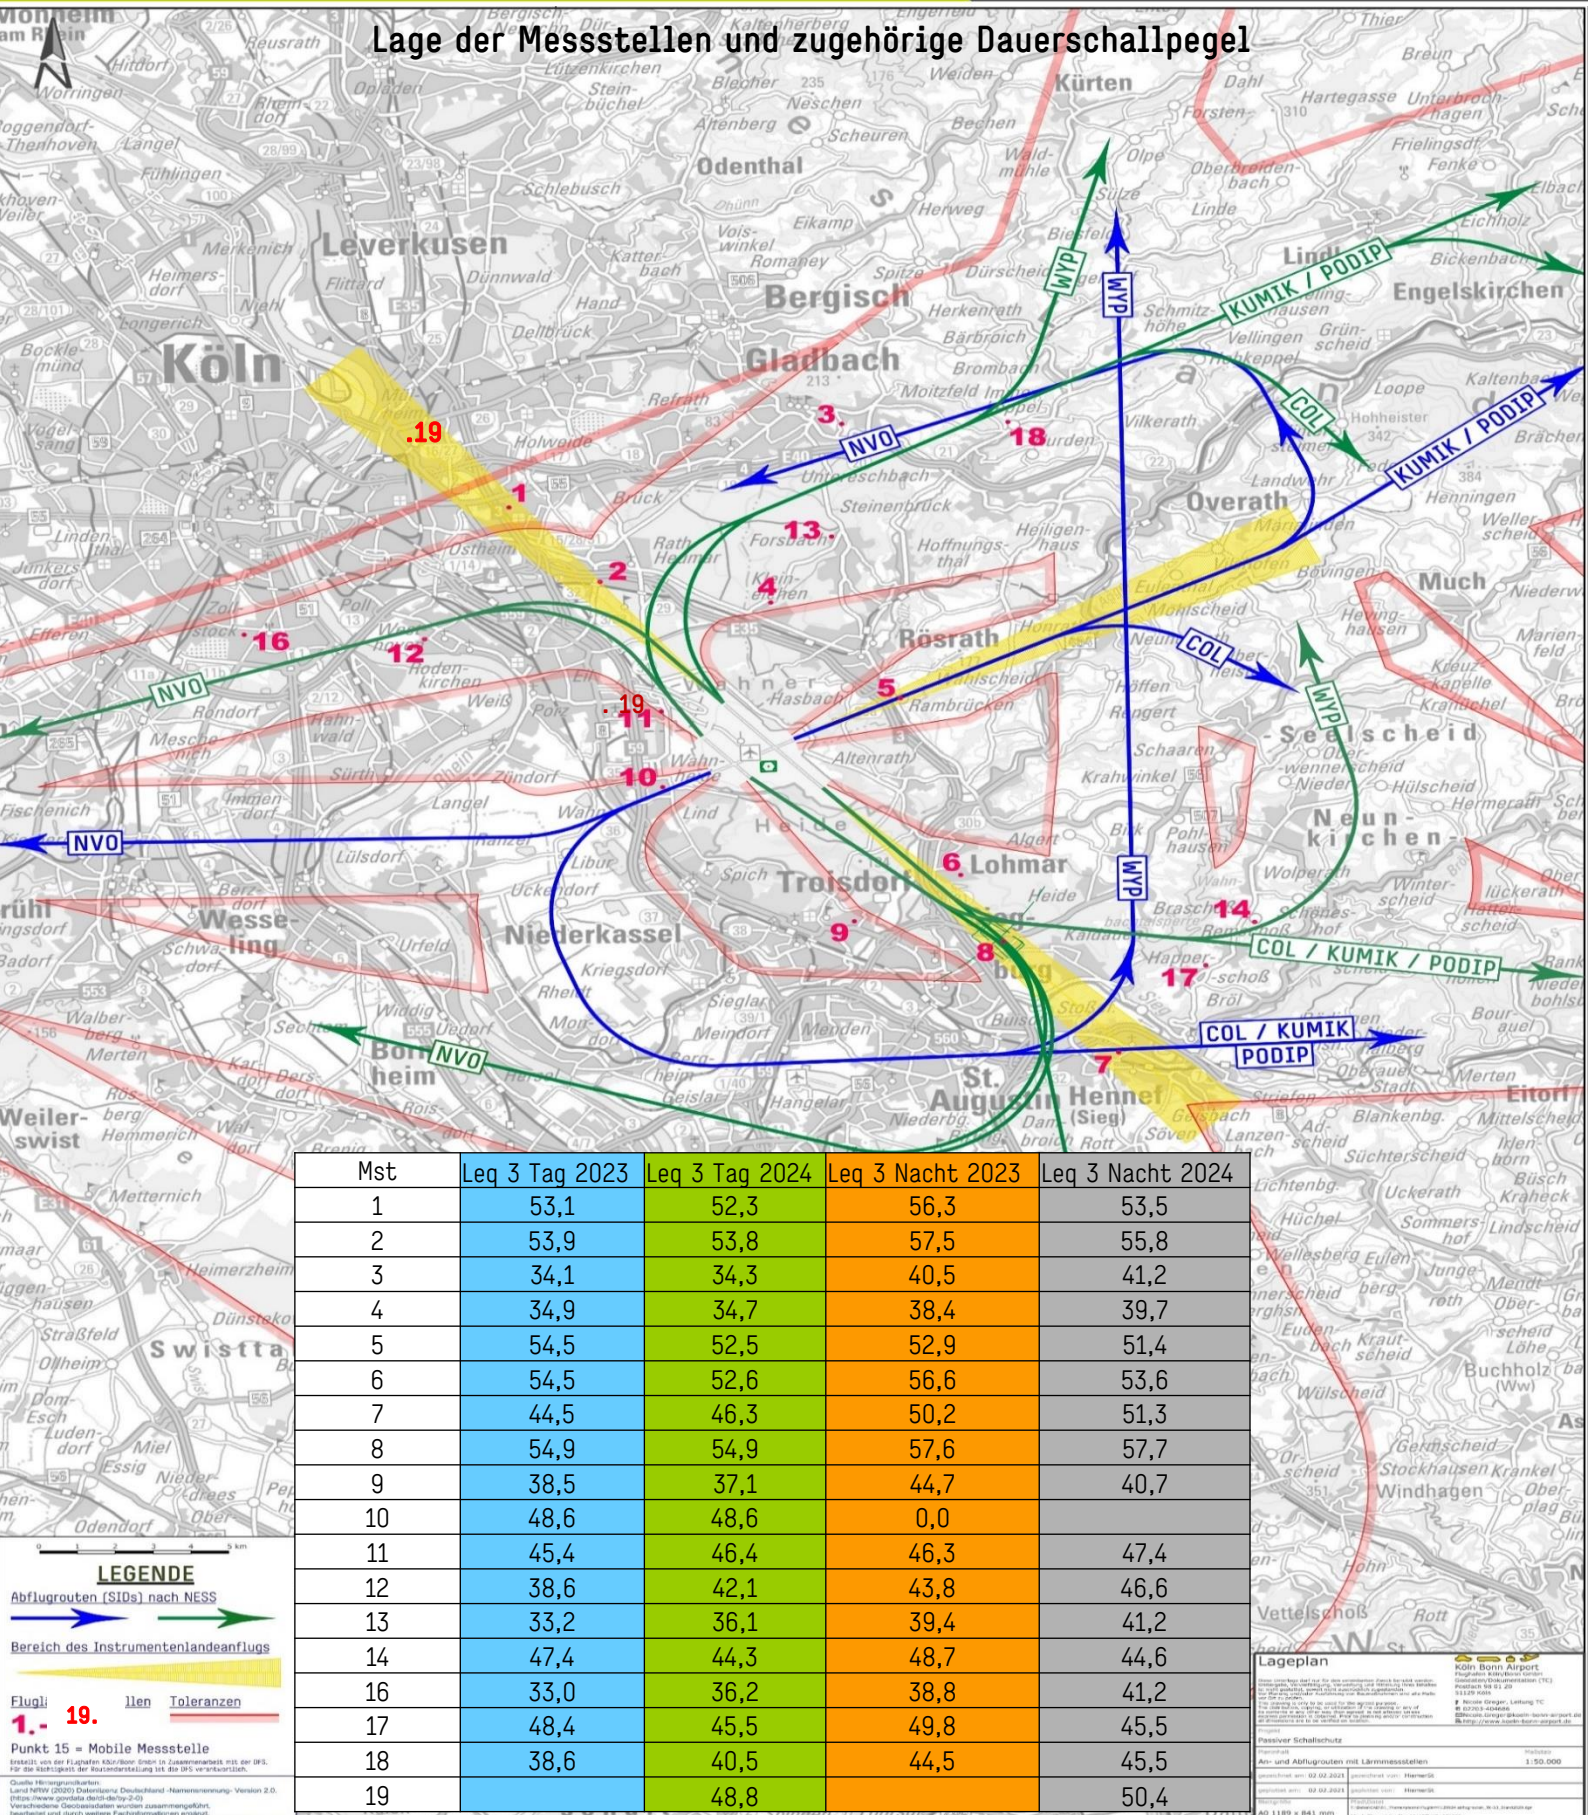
Lage der Messstellen und zugehörige Dauerschallpegel

| Mst | Leq 3 Tag 2023 | Leq 3 Tag 2024 | Leq 3 Nacht 2023 | Leq 3 Nacht 2024 |
|---|---|---|---|---|
| 1 | 53,1 | 52,3 | 56,3 | 53,5 |
| 2 | 53,9 | 53,8 | 57,5 | 55,8 |
| 3 | 34,1 | 34,3 | 40,5 | 41,2 |
| 4 | 34,9 | 34,7 | 38,4 | 39,7 |
| 5 | 54,5 | 52,5 | 52,9 | 51,4 |
| 6 | 54,5 | 52,6 | 56,6 | 53,6 |
| 7 | 44,5 | 46,3 | 50,2 | 51,3 |
| 8 | 54,9 | 54,9 | 57,6 | 57,7 |
| 9 | 38,5 | 37,1 | 44,7 | 40,7 |
| 10 | 48,6 | 48,6 | 0,0 | |
| 11 | 45,4 | 46,4 | 46,3 | 47,4 |
| 12 | 38,6 | 42,1 | 43,8 | 46,6 |
| 13 | 33,2 | 36,1 | 39,4 | 41,2 |
| 14 | 47,4 | 44,3 | 48,7 | 44,6 |
| 16 | 33,0 | 36,2 | 38,8 | 41,2 |
| 17 | 48,4 | 45,5 | 49,8 | 45,5 |
| 18 | 38,6 | 40,5 | 44,5 | 45,5 |
| 19 | | 48,8 | | 50,4 |

Köln Leverkusen Bergisch Gladbach Odenthal Kürten Overath Rösrath Lohmar Troisdorf Niederkassel Wesseling Bonn St. Augustin Hennef (Sieg) Much Seelscheid Neunkirchen Engelskirchen Swisttal

NVO WYP COL KUMIK / PODIP COL / KUMIK / PODIP COL / KUMIK PODIP

1 2 3 4 5 6 7 8 9 10 11 12 13 14 16 17 18 .19 . 19

LEGENDE
Abflugrouten (SIDs) nach NESS
Bereich des Instrumentenlandeanflugs
Flugl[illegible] llen Toleranzen
1.- 19.
Punkt 15 = Mobile Messstelle

Lageplan
Köln Bonn Airport
Passiver Schallschutz
An- und Abflugrouten mit Lärmmessstellen
1:50.000